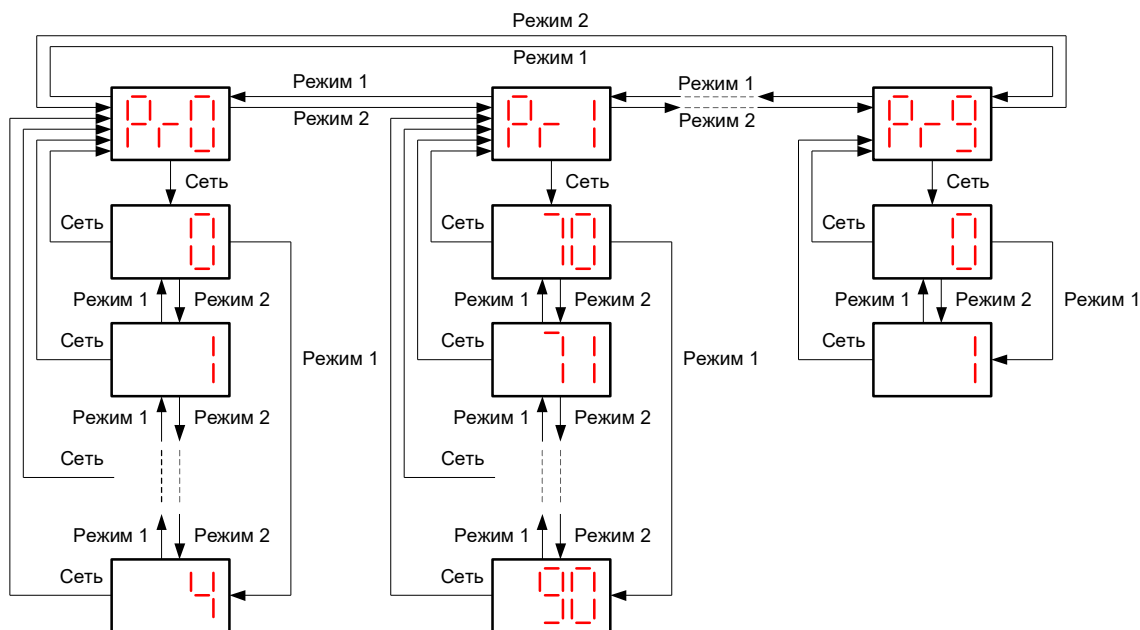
Режим 2
Режим 1
Режим 1
Режим 2
Режим 1
Режим 2
Pr-0
Pr-1
Pr-9
Сеть
Сеть
Сеть
Сеть
0
Сеть
70
Сеть
0
Режим 1
Режим 2
Режим 1
Режим 2
Режим 1
Режим 2
Режим 1
Сеть
1
Режим 1
Сеть
71
Режим 1
Сеть
1
Режим 1
Режим 2
Режим 1
Режим 2
Сеть
Сеть
Режим 1
Режим 2
Режим 1
Режим 2
Сеть
4
Сеть
90